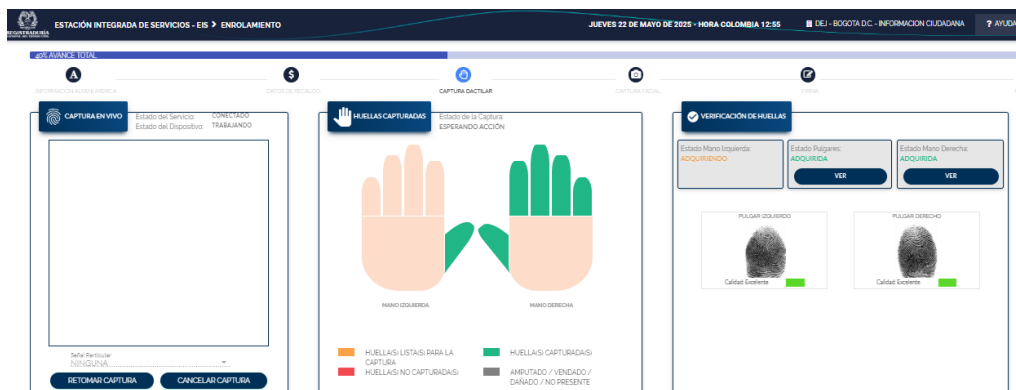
REGISTRADURÍA NACIONAL DEL ESTADO CIVIL

ESTACIÓN INTEGRADA DE SERVICIOS - EIS > ENROLAMIENTO

JUEVES 22 DE MAYO DE 2025 - HORA COLOMBIA 12:55

DEJ - BOGOTA D.C. - INFORMACION CIUDADANA

? AYUDA

40% AVANCE TOTAL

INFORMACIÓN ALFANUMÉRICA

DATOS DE RECAUDO

CAPTURA DACTILAR

CAPTURA FACIAL

FIRMA

CAPTURA EN VIVO

Estado del Servicio: CONECTADO
Estado del Dispositivo: TRABAJANDO

Señal Particular
NINGUNA

RETOMAR CAPTURA

CANCELAR CAPTURA

HUELLAS CAPTURADAS

Estado de la Captura:
ESPERANDO ACCIÓN

MANO IZQUIERDA

MANO DERECHA

HUELLA(S) LISTA(S) PARA LA CAPTURA

HUELLA(S) CAPTURADA(S)

HUELLA(S) NO CAPTURADA(S)

AMPUTADO / VENDADO / DAÑADO / NO PRESENTE

VERIFICACIÓN DE HUELLAS

Estado Mano Izquierda:
ADQUIRIENDO

Estado Pulgares:
ADQUIRIDA

VER

Estado Mano Derecha:
ADQUIRIDA

VER

PULGAR IZQUIERDO

Calidad Excelente

PULGAR DERECHO

Calidad Excelente